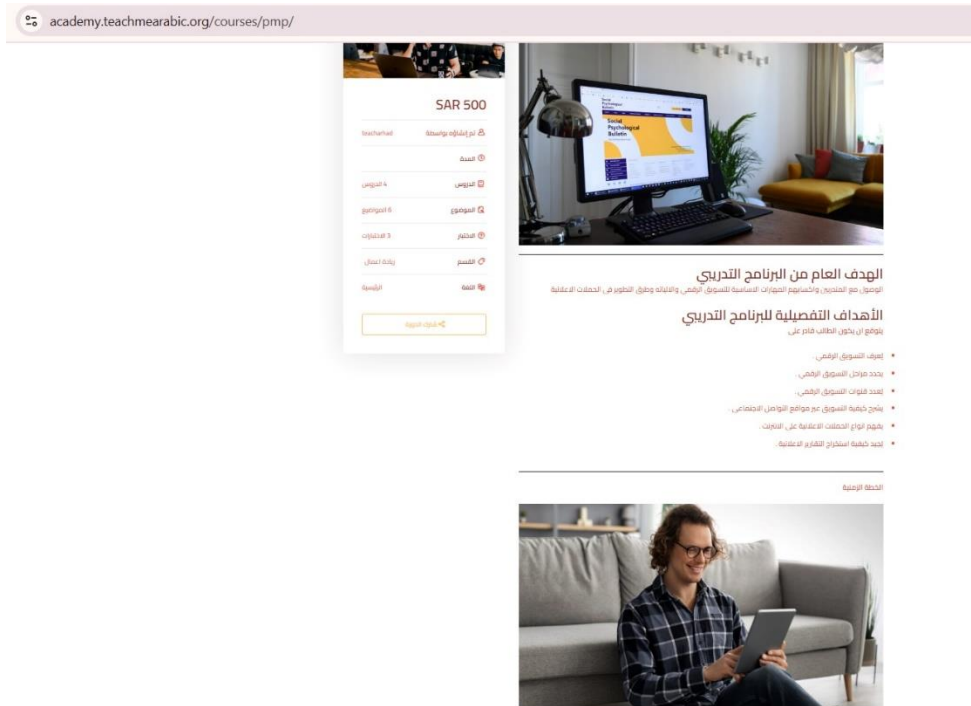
academy.teachmearabic.org/courses/pmp/

SAR 500

تم إنشاؤه بواسطة teacherhad

المدة

الدروس 4 الدروس

الموضوع 6 المواضيع

الاختبار 3 الاختبارات

القسم زيادة أعمال

اللغة الرئيسية

مشاركة الدورة

Social Psychological Bulletin

الهدف العام من البرنامج التدريبي

الوصول مع المتدربين واكسابهم المهارات الاساسية للتسويق الرقمي والاليات وطرق التطوير في الحملات الاعلانية

الأهداف التفصيلية للبرنامج التدريبي

يتوقع ان يكون الطالب قادر على

- يعرف التسويق الرقمي .
- يحدد مراحل التسويق الرقمي .
- يعدد قنوات التسويق الرقمي .
- ينتج كيفية التسويق عبر مواقع التواصل الاجتماعي .
- يفهم انواع الحملات الاعلانية على الانترنت .
- يُجيد كيفية استخراج التقارير الاعلانية .

الخطة الزمنية